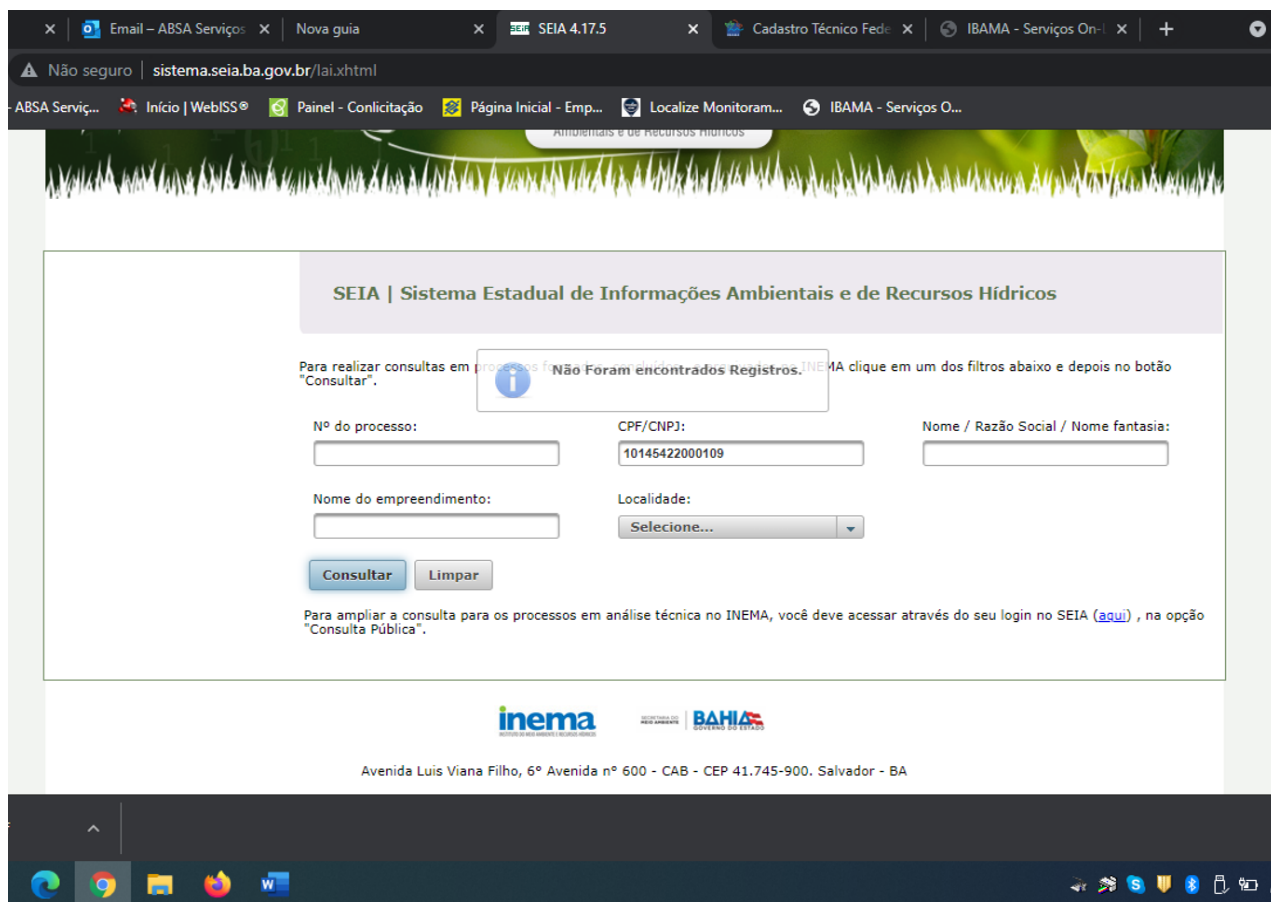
Email – ABSA Serviços | Nova guia | SEIA 4.17.5 | Cadastro Técnico Fede | IBAMA - Serviços On-l

Não seguro | sistema.seia.ba.gov.br/lai.xhtml

- ABSA Serviç... Início | WebISS® Painel - Conlicitação Página Inicial - Emp... Localize Monitoram... IBAMA - Serviços O...

Ambientais e de Recursos Hídricos

SEIA | Sistema Estadual de Informações Ambientais e de Recursos Hídricos

Para realizar consultas em processos f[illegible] INEMA clique em um dos filtros abaixo e depois no botão "Consultar".

Não Foram encontrados Registros.

Nº do processo:

CPF/CNPJ:
10145422000109

Nome / Razão Social / Nome fantasia:

Nome do empreendimento:

Localidade:
Selecione...

Consultar Limpar

Para ampliar a consulta para os processos em análise técnica no INEMA, você deve acessar através do seu login no SEIA (aqui) , na opção "Consulta Pública".

inema
INSTITUTO DO MEIO AMBIENTE E RECURSOS HÍDRICOS

SECRETARIA DO MEIO AMBIENTE | BAHIA GOVERNO DO ESTADO

Avenida Luis Viana Filho, 6ª Avenida nº 600 - CAB - CEP 41.745-900. Salvador - BA